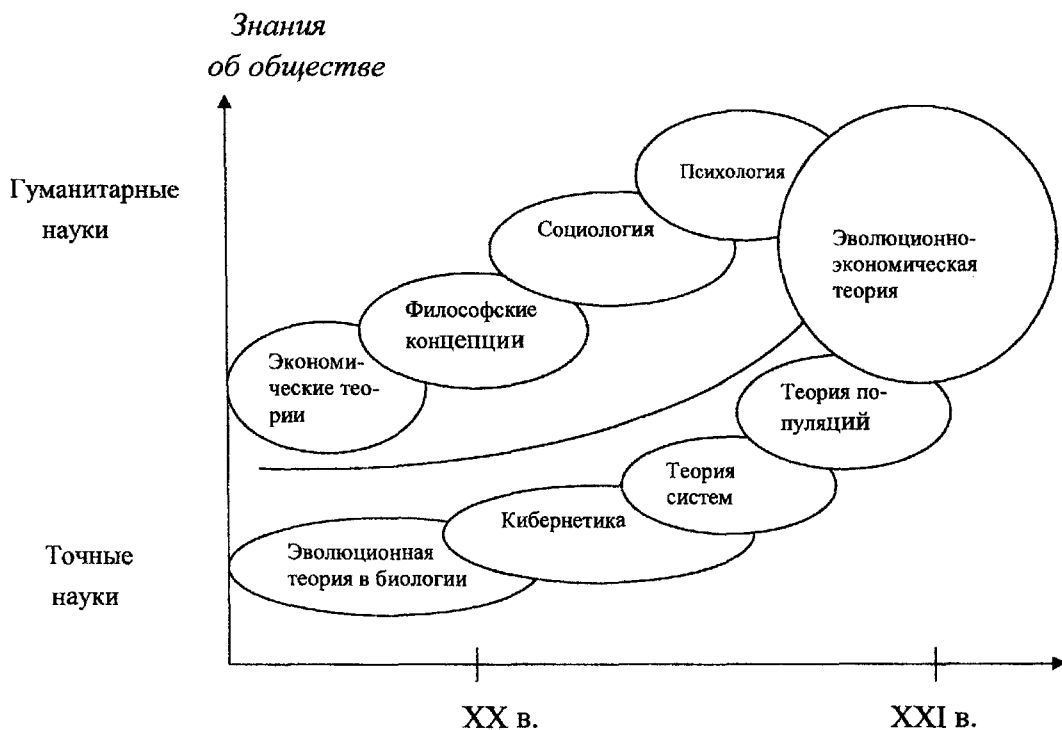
Знания об обществе

Гуманитарные науки

Психология

Социология

Эволюционно-экономическая теория

Философские концепции

Экономические теории

Теория популяций

Теория систем

Кибернетика

Точные науки

Эволюционная теория в биологии

XX в.

XXI в.